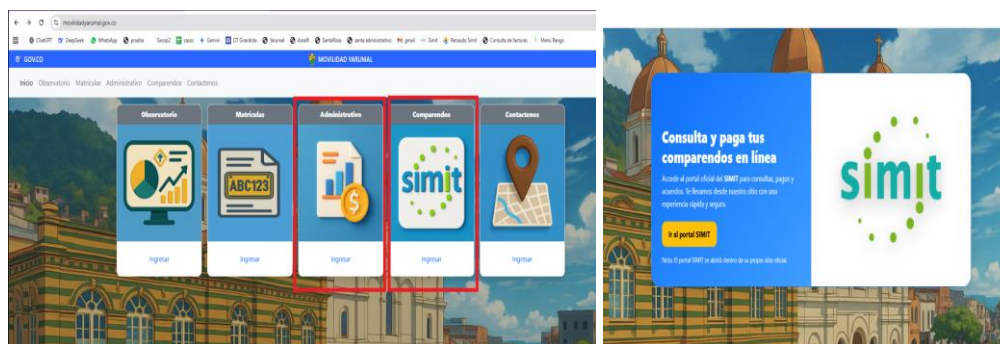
movilidadyarumal.gov.co

ChatGPT DeepSeek WhatsApp prueba Secop2 cacao Gemini CT Girardota Yarumal Antefi SantaRosa santa administrativo gmail Simit Recaudo Simit Consulta de facturas Menú Rango

GOV.CO

MOVILIDAD YARUMAL

Inicio Observatorio Matriculas Administrativo Comparendos Contactenos

Observatorio

Ingresar

Matriculas

ABC123

Ingresar

Administrativo

Ingresar

Comparendos

simit

Ingresar

Contactenos

Ingresar

Consulta y paga tus comparendos en línea

Accede al portal oficial del SIMIT para consultas, pagos y acuerdos. Te llevamos desde nuestro sitio con una experiencia rápida y segura.

Ir al portal SIMIT

Nota: El portal SIMIT se abrirá dentro de su propio sitio oficial.

simit